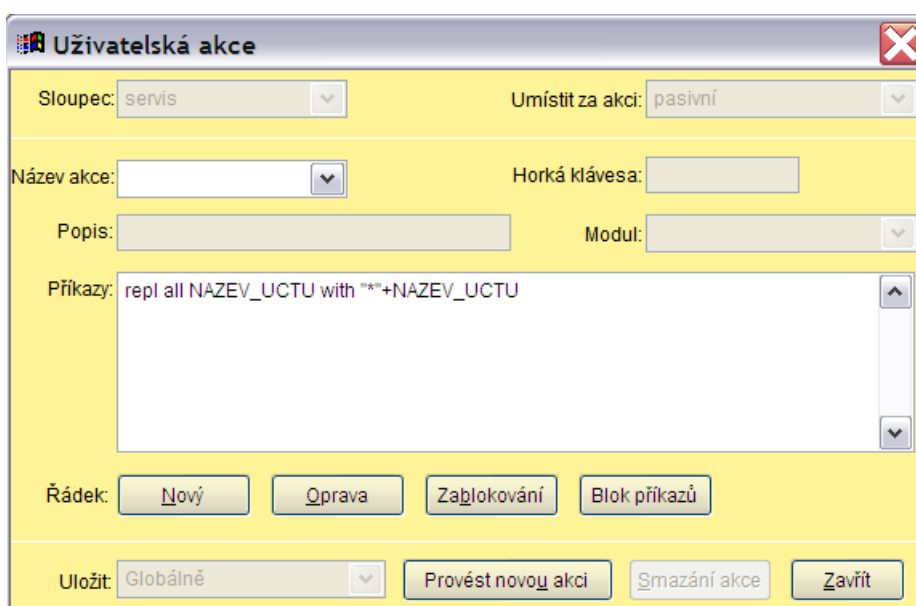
Uživatelská akce

Sloupec: servis

Umístit za akci: pasivní

Název akce:

Horká klávesa:

Popis:

Modul:

Příkazy: repl all NAZEV_UCTU with "*"+NAZEV_UCTU

Řádek: Nový Oprava Zablokování Blok příkazů

Uložit: Globálně Provést novou akci Smazání akce Zavřít